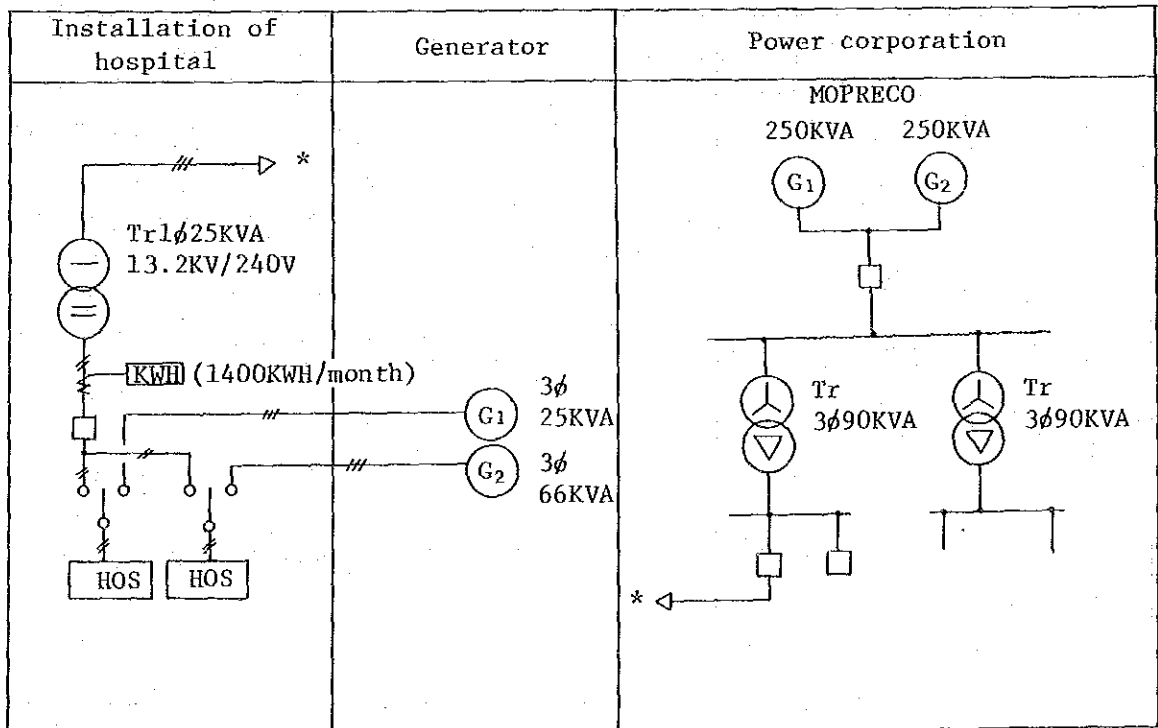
| Installation of hospital | Generator | Power corporation |
|---|---|---|
| | | |

*

Tr1ϕ25KVA
13.2KV/240V

KWH (1400KWH/month)

HOS HOS

$G_1$ 3ϕ 25KVA

$G_2$ 3ϕ 66KVA

MOPRECO

250KVA 250KVA

$G_1$ $G_2$

Tr 3ϕ90KVA

Tr 3ϕ90KVA

*